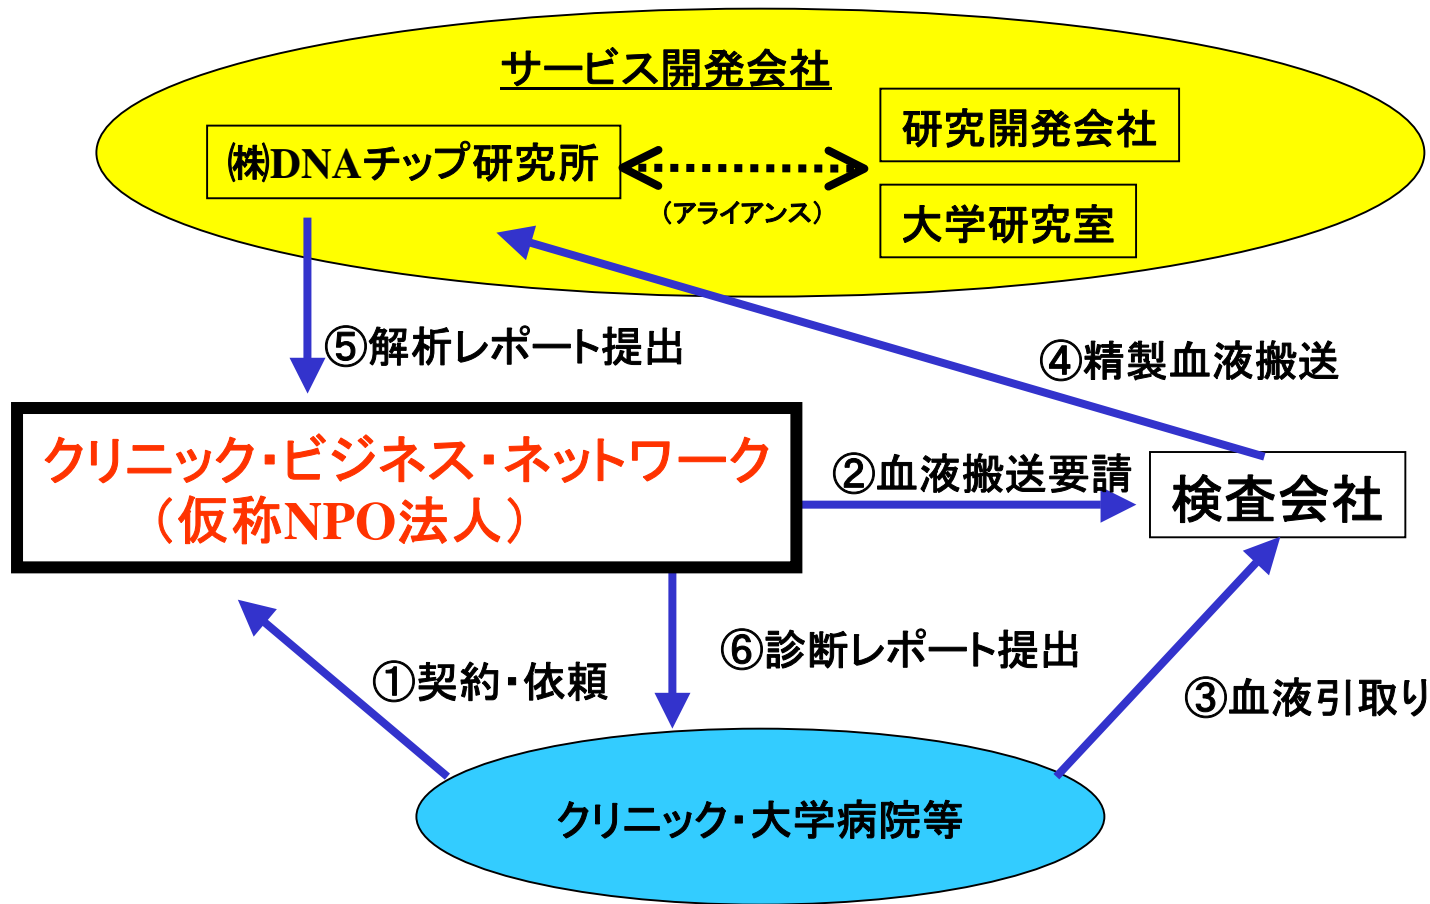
サービス開発会社

㈱DNAチップ研究所

（アライアンス）

研究開発会社

大学研究室

⑤解析レポート提出

④精製血液搬送

クリニック・ビジネス・ネットワーク
（仮称NPO法人）

②血液搬送要請

検査会社

⑥診断レポート提出

①契約・依頼

③血液引取り

クリニック・大学病院等